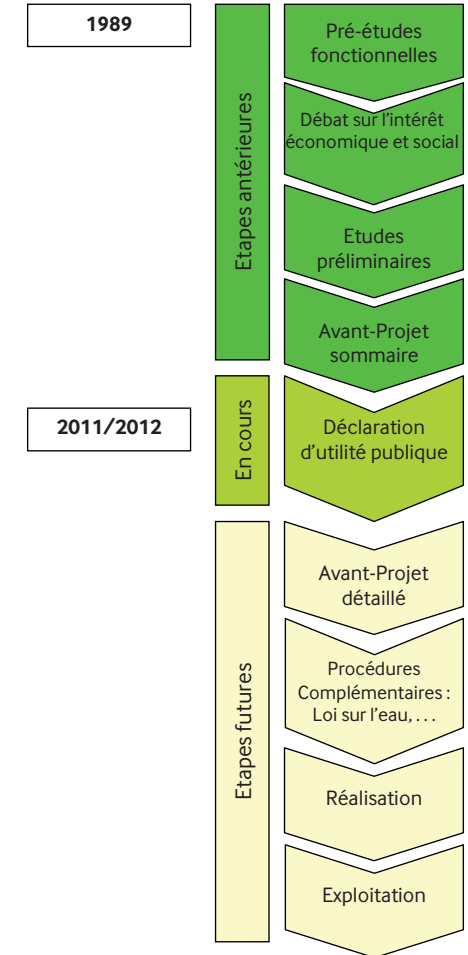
1989

Etapes antérieures

Pré-études fonctionnelles

Débat sur l'intérêt économique et social

Etudes préliminaires

Avant-Projet sommaire

2011/2012

En cours

Déclaration d'utilité publique

Etapes futures

Avant-Projet détaillé

Procédures Complémentaires : Loi sur l'eau, . . .

Réalisation

Exploitation